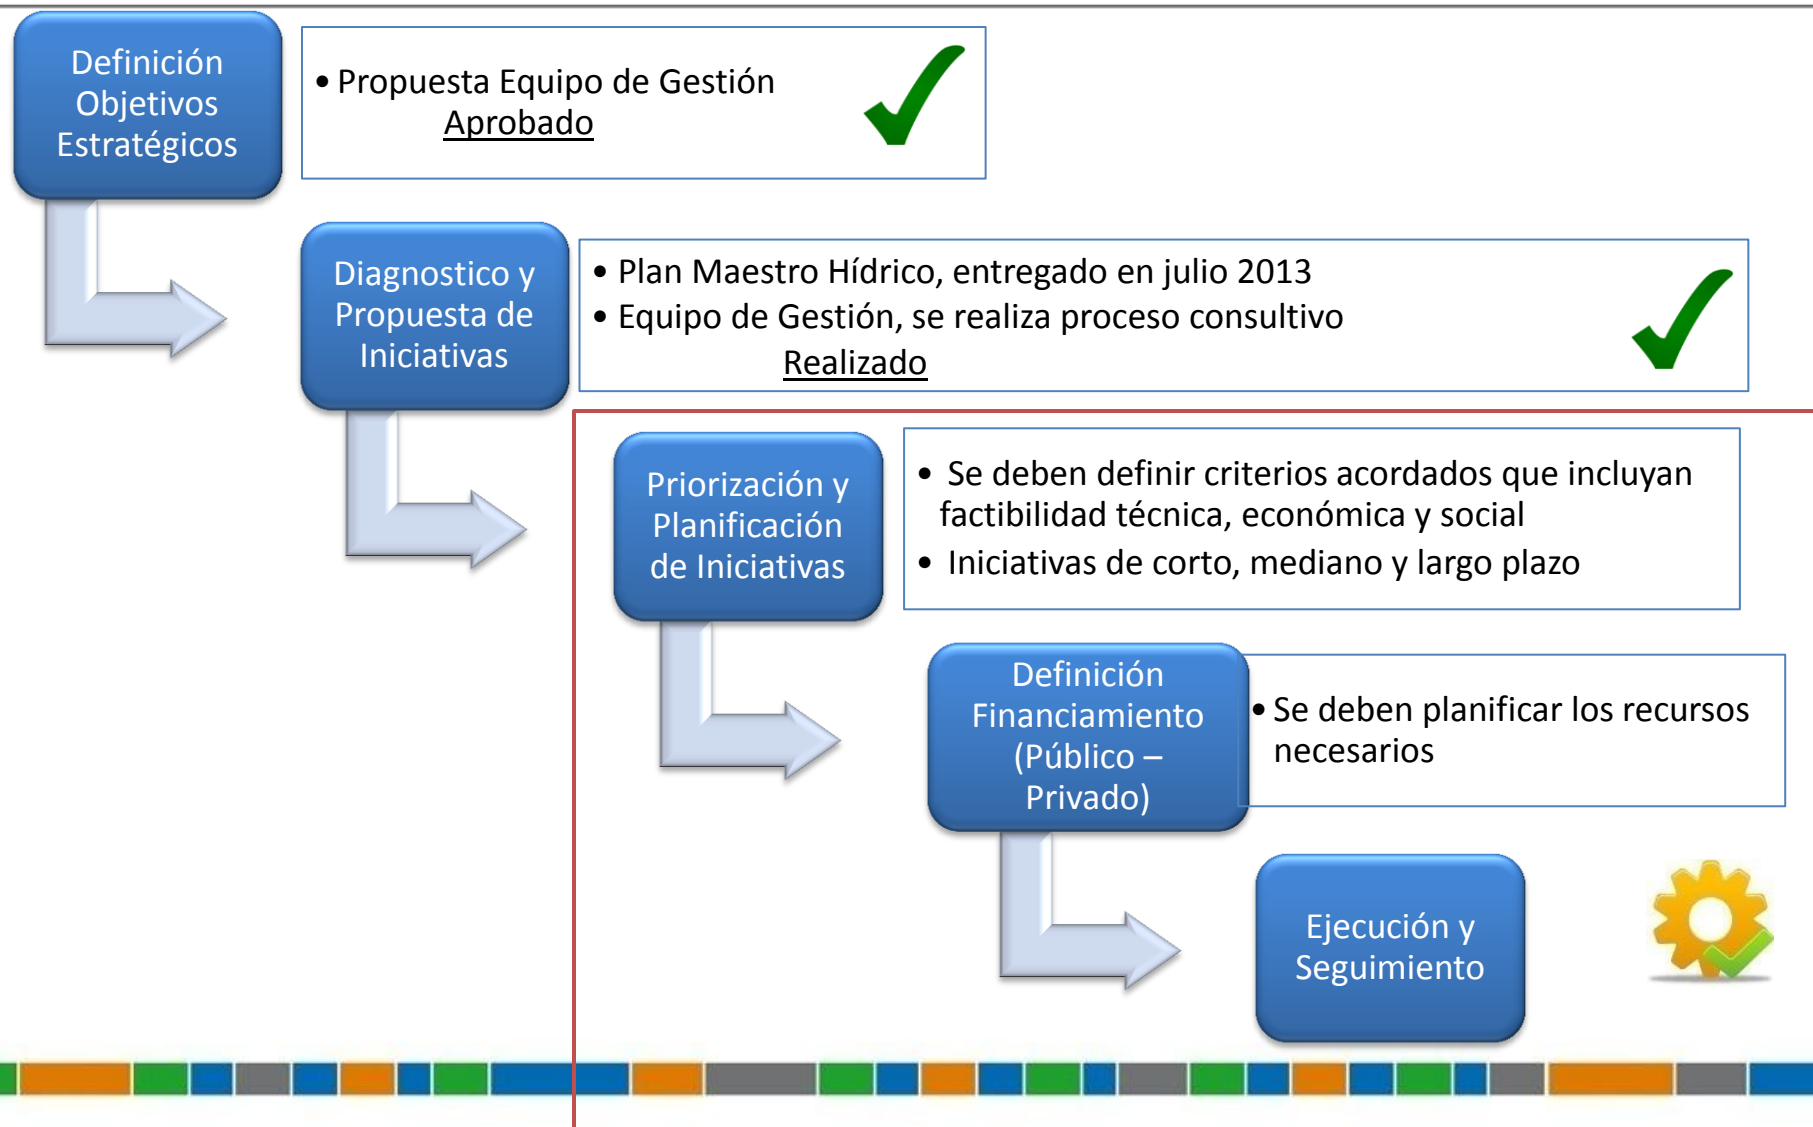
Definición Objetivos Estratégicos

• Propuesta Equipo de Gestión
Aprobado

Diagnostico y Propuesta de Iniciativas

• Plan Maestro Hídrico, entregado en julio 2013
• Equipo de Gestión, se realiza proceso consultivo
Realizado

Priorización y Planificación de Iniciativas

• Se deben definir criterios acordados que incluyan factibilidad técnica, económica y social
• Iniciativas de corto, mediano y largo plazo

Definición Financiamiento (Público – Privado)

• Se deben planificar los recursos necesarios

Ejecución y Seguimiento